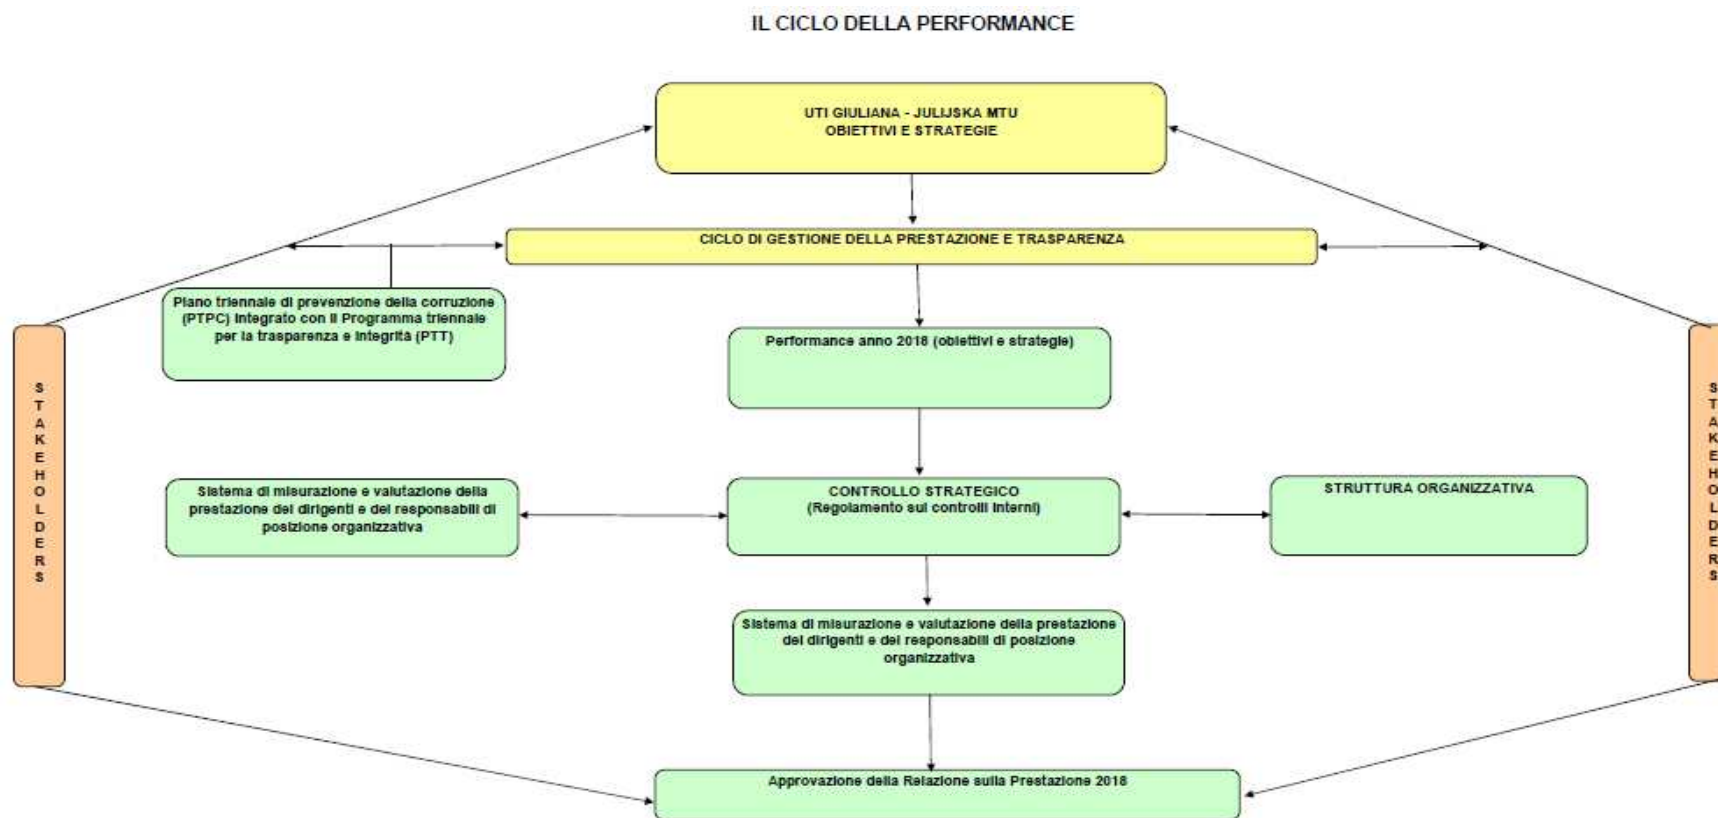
IL CICLO DELLA PERFORMANCE

UTI GIULIANA - JULIJSKA MTU
OBIETTIVI E STRATEGIE

CICLO DI GESTIONE DELLA PRESTAZIONE E TRASPARENZA

Piano triennale di prevenzione della corruzione (PTPC) integrato con il Programma triennale per la trasparenza e integrità (PTT)

Performance anno 2018 (obiettivi e strategie)

STAKEHOLDERS

Sistema di misurazione e valutazione della prestazione dei dirigenti e dei responsabili di posizione organizzativa

CONTROLLO STRATEGICO
(Regolamento sui controlli interni)

STRUTTURA ORGANIZZATIVA

STAKEHOLDERS

Sistema di misurazione e valutazione della prestazione dei dirigenti e dei responsabili di posizione organizzativa

Approvazione della Relazione sulla Prestazione 2018